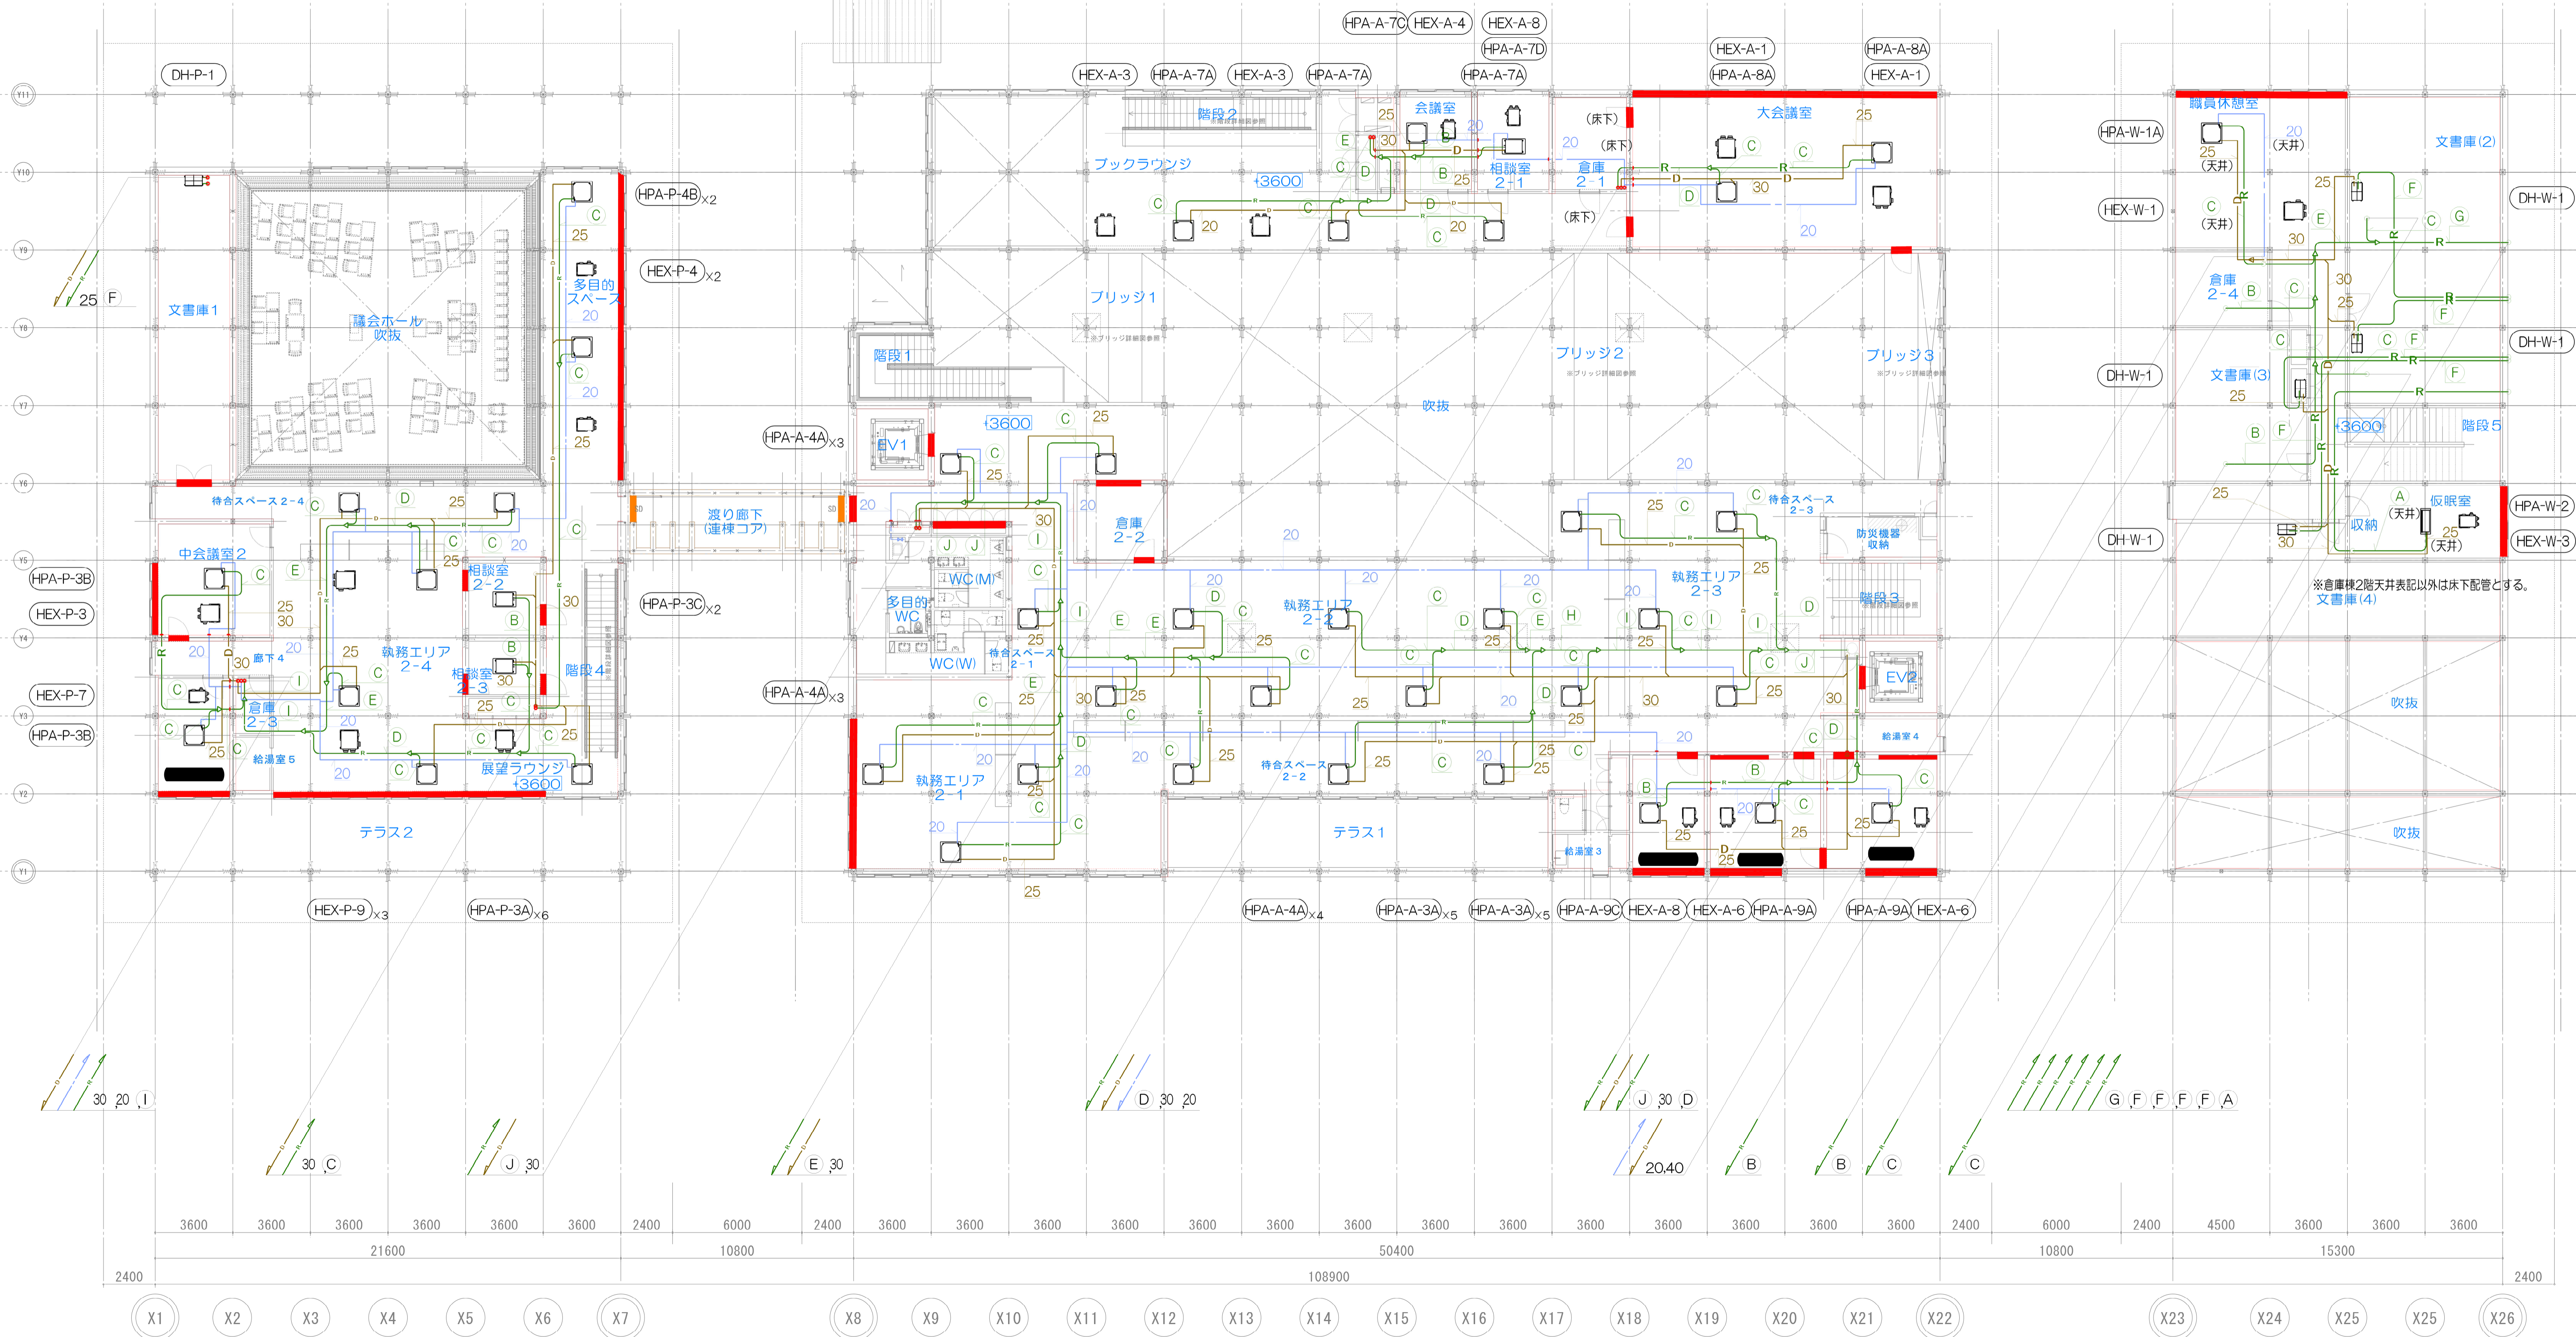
HPA-A-7C HEX-A-4 HEX-A-8
HPA-A-7D
HEX-A-1 HPA-A-8A
DH-P-1 HEX-A-3 HPA-A-7A HEX-A-3 HPA-A-7A HPA-A-7A HPA-A-8A HEX-A-1

階段2 会議室 大会議室 職員休憩室
ブックラウンジ 相談室 2-1 倉庫 2-1 (床下) (床下) (床下)
HPA-P-4B ×2
HEX-P-4 ×2
文書庫1 議会ホール 吹抜 多目的スペース
ブリッジ1 ブリッジ2 ブリッジ3
階段1 吹抜
HPA-W-1A HEX-W-1 DH-W-1 DH-W-1 DH-W-1 DH-W-1
文書庫(2) 倉庫 2-4 文書庫(3) 階段5
(天井) (天井) (天井)
HPA-A-4A ×3
EV1 3600 3600 3600 3600
待合スペース2-4 渡り廊下 (連棟コア) 倉庫 2-2 待合スペース 2-3 仮眠室 収納 (天井) (天井)
防災機器収納
HPA-W-2 HEX-W-3
中会議室2 相談室 2-2 WC(M) 多目的WC
HPA-P-3B HEX-P-3 HPA-P-3C ×2
執務エリア 2-2 執務エリア 2-3 階段3
※倉庫棟2階天井表記以外は床下配管とする。
文書庫(4)
廊下4 執務エリア 2-4 相談室 2-3 階段4 WC(W) 待合スペース 2-1
HEX-P-7 HPA-A-4A ×3 EV2 吹抜
倉庫 2-3 HPA-P-3B
給湯室5 展望ラウンジ 3600 執務エリア 2-1 待合スペース 2-2 給湯室4
テラス2 テラス1 給湯室3 吹抜
HEX-P-9 ×3 HPA-P-3A ×6 HPA-A-4A ×4 HPA-A-3A ×5 HPA-A-3A ×5 HPA-A-9C HEX-A-8 HEX-A-6 HPA-A-9A HPA-A-9A HEX-A-6

30 20 I D 30 20 J 30 D G F F F F A
30 C J 30 E 30 20.40 B B C C

3600 3600 3600 3600 3600 3600 2400 6000 2400 3600 3600 3600 3600 3600 3600 3600 3600 3600 3600 3600 3600 3600 3600 2400 6000 2400 4500 3600 3600 3600
21600 10800 50400 10800 15300
2400 108900 2400
X1 X2 X3 X4 X5 X6 X7 X8 X9 X10 X11 X12 X13 X14 X15 X16 X17 X18 X19 X20 X21 X22 X23 X24 X25 X25 X26